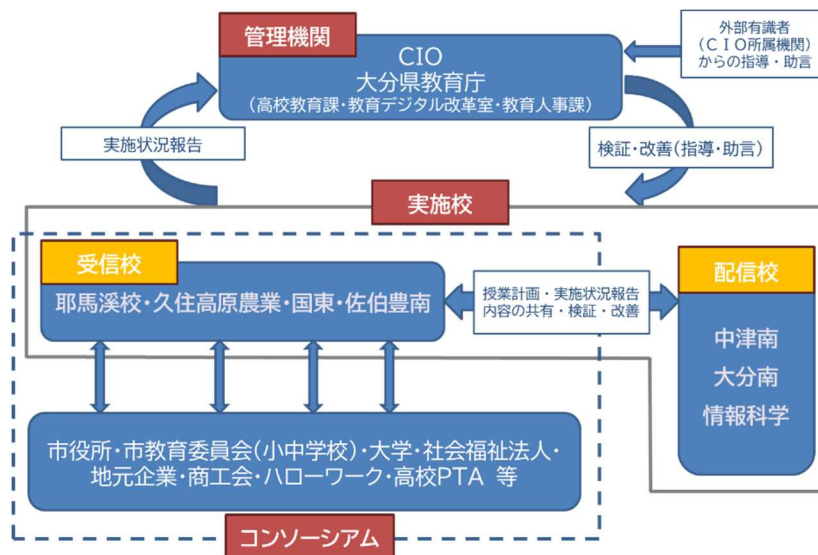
管理機関

CIO
大分県教育庁
（高校教育課・教育デジタル改革室・教育人事課）

外部有識者
（ＣＩＯ所属機関）
からの指導・助言

実施状況報告

検証・改善（指導・助言）

実施校

受信校

耶馬溪校・久住高原農業・国東・佐伯豊南

授業計画・実施状況報告
内容の共有・検証・改善

配信校

中津南
大分南
情報科学

市役所・市教育委員会（小中学校）・大学・社会福祉法人・
地元企業・商工会・ハローワーク・高校PTA　等

コンソーシアム